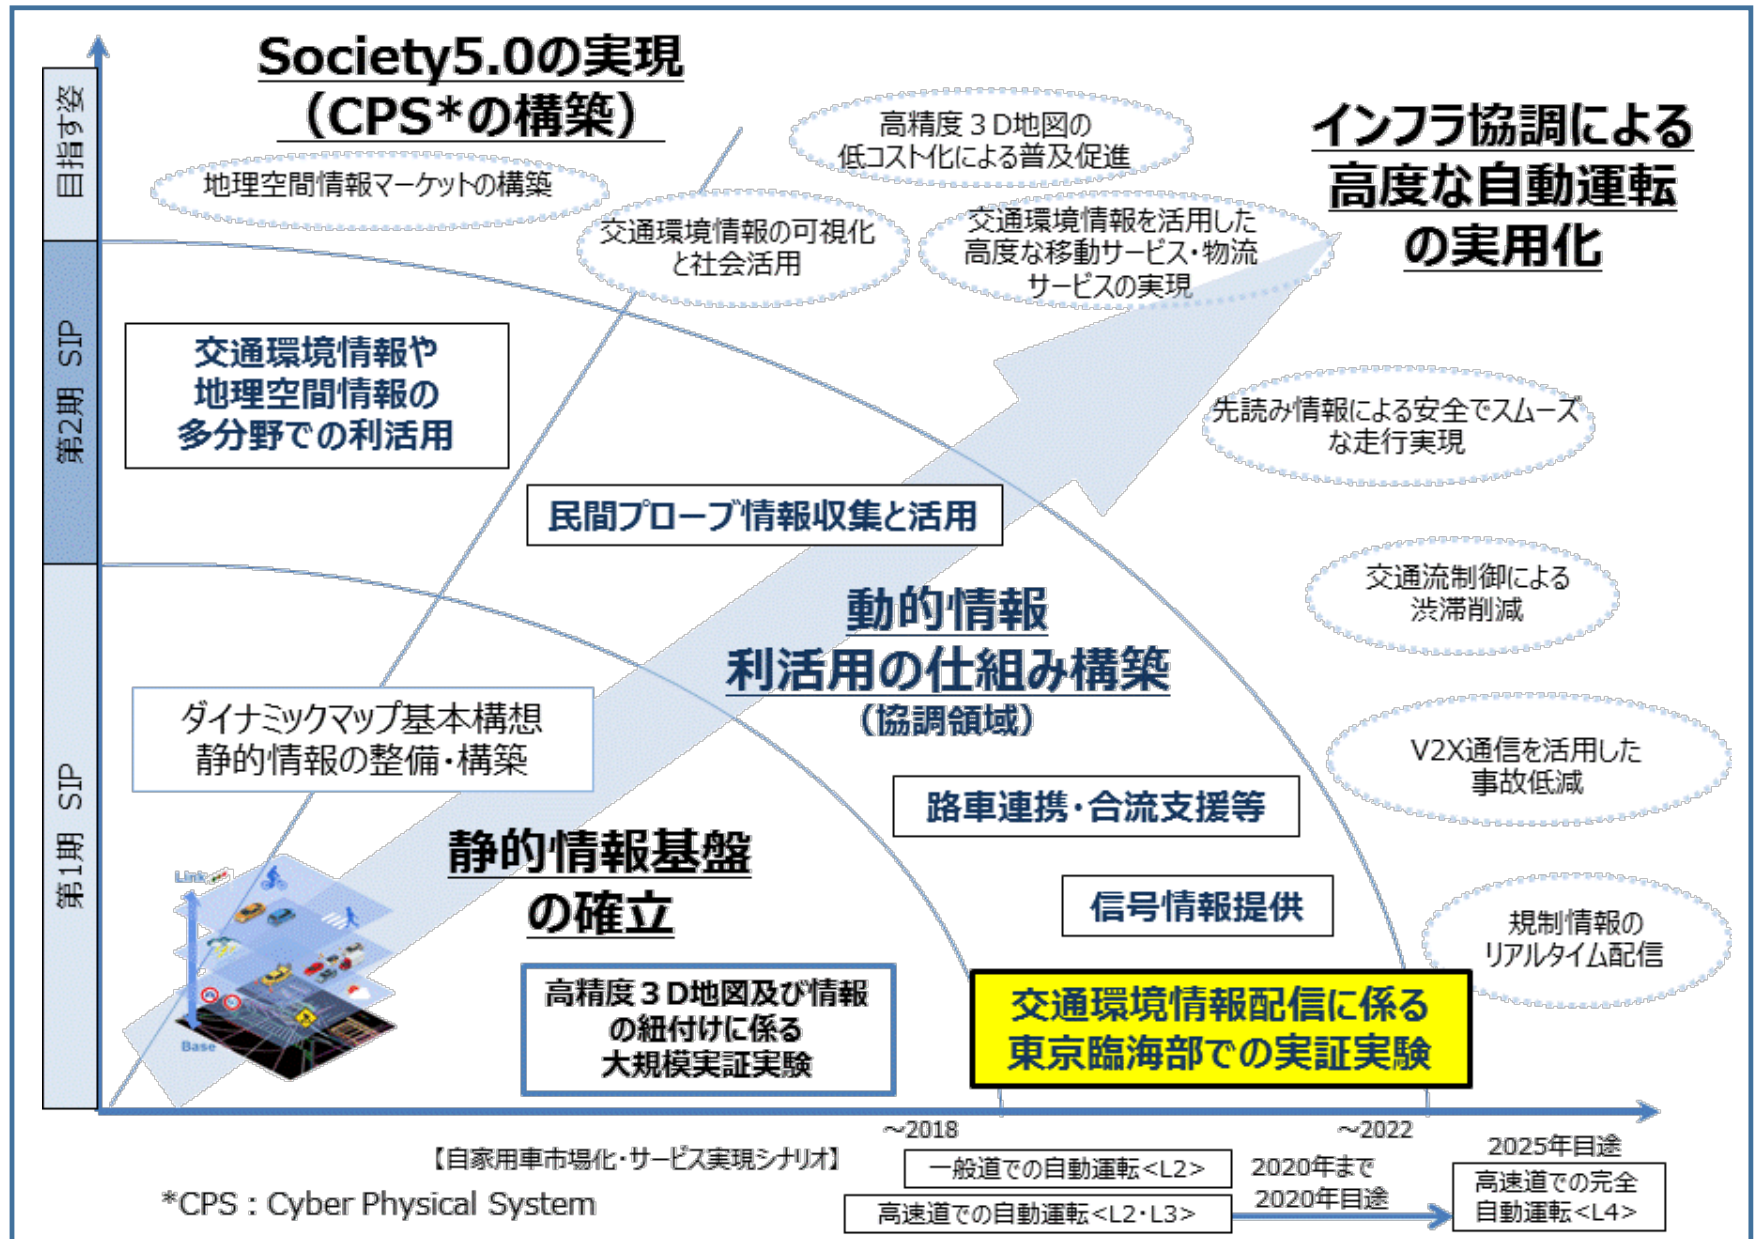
目指す姿

第2期 SIP

第1期 SIP

Society5.0の実現
(CPS*の構築)

地理空間情報マーケットの構築

高精度３D地図の低コスト化による普及促進

交通環境情報の可視化と社会活用

交通環境情報を活用した高度な移動サービス・物流サービスの実現

インフラ協調による高度な自動運転の実用化

交通環境情報や地理空間情報の多分野での利活用

先読み情報による安全でスムーズな走行実現

民間プローブ情報収集と活用

交通流制御による渋滞削減

動的情報
利活用の仕組み構築
(協調領域)

ダイナミックマップ基本構想
静的情報の整備・構築

V2X通信を活用した事故低減

路車連携・合流支援等

静的情報基盤の確立

信号情報提供

規制情報のリアルタイム配信

Link

Base

高精度３D地図及び情報の紐付けに係る大規模実証実験

交通環境情報配信に係る東京臨海部での実証実験

~2018

~2022

2025年目途

【自家用車市場化・サービス実現シナリオ】

一般道での自動運転<L2>

2020年まで

2020年目途

高速道での完全自動運転<L4>

*CPS : Cyber Physical System

高速道での自動運転<L2・L3>